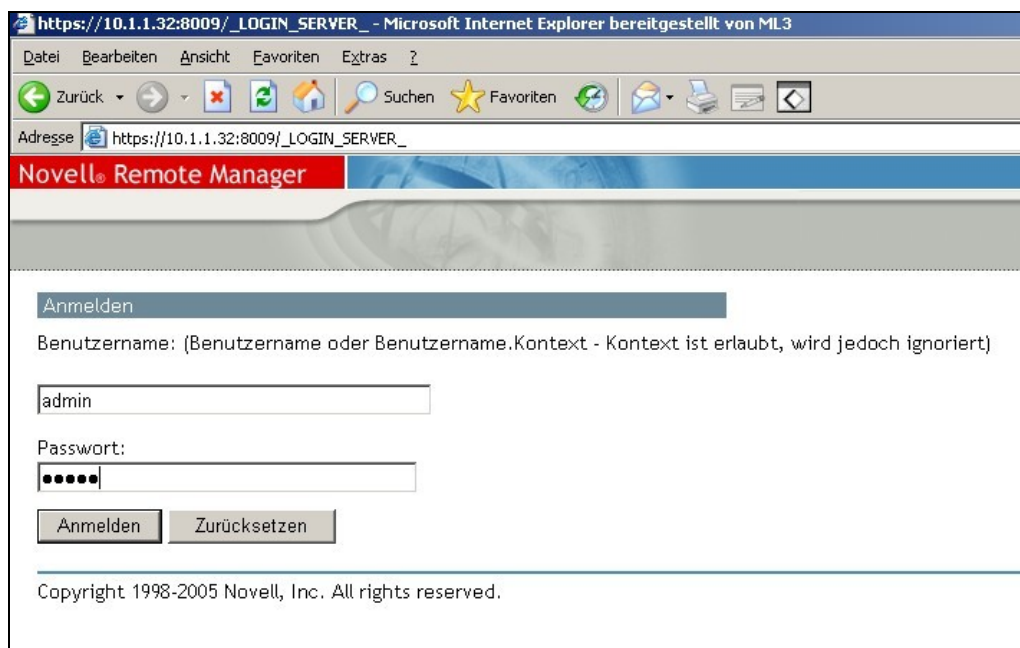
https://10.1.1.32:8009/_LOGIN_SERVER_ - Microsoft Internet Explorer bereitgestellt von ML3

Datei Bearbeiten Ansicht Favoriten Extras ?

Zurück Suchen Favoriten

Adresse https://10.1.1.32:8009/_LOGIN_SERVER_

Novell® Remote Manager

Anmelden

Benutzername: (Benutzername oder Benutzername.Kontext - Kontext ist erlaubt, wird jedoch ignoriert)

admin

Passwort:

•••••

Anmelden Zurücksetzen

Copyright 1998-2005 Novell, Inc. All rights reserved.